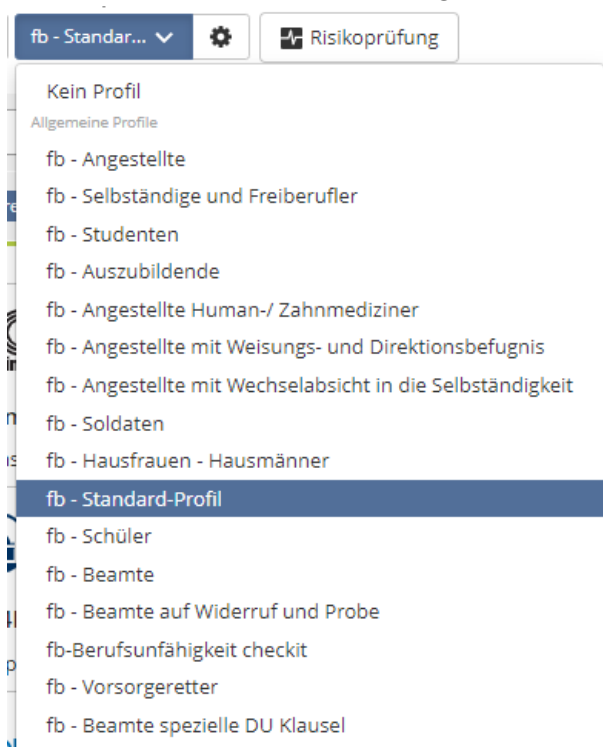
fb - Standar...

Risikoprüfung

Kein Profil

Allgemeine Profile

fb - Angestellte

fb - Selbständige und Freiberufler

fb - Studenten

fb - Auszubildende

fb - Angestellte Human-/ Zahnmediziner

fb - Angestellte mit Weisungs- und Direktionsbefugnis

fb - Angestellte mit Wechselabsicht in die Selbständigkeit

fb - Soldaten

fb - Hausfrauen - Hausmänner

fb - Standard-Profil

fb - Schüler

fb - Beamte

fb - Beamte auf Widerruf und Probe

fb-Berufsunfähigkeit checkit

fb - Vorsorgeretter

fb - Beamte spezielle DU Klausel